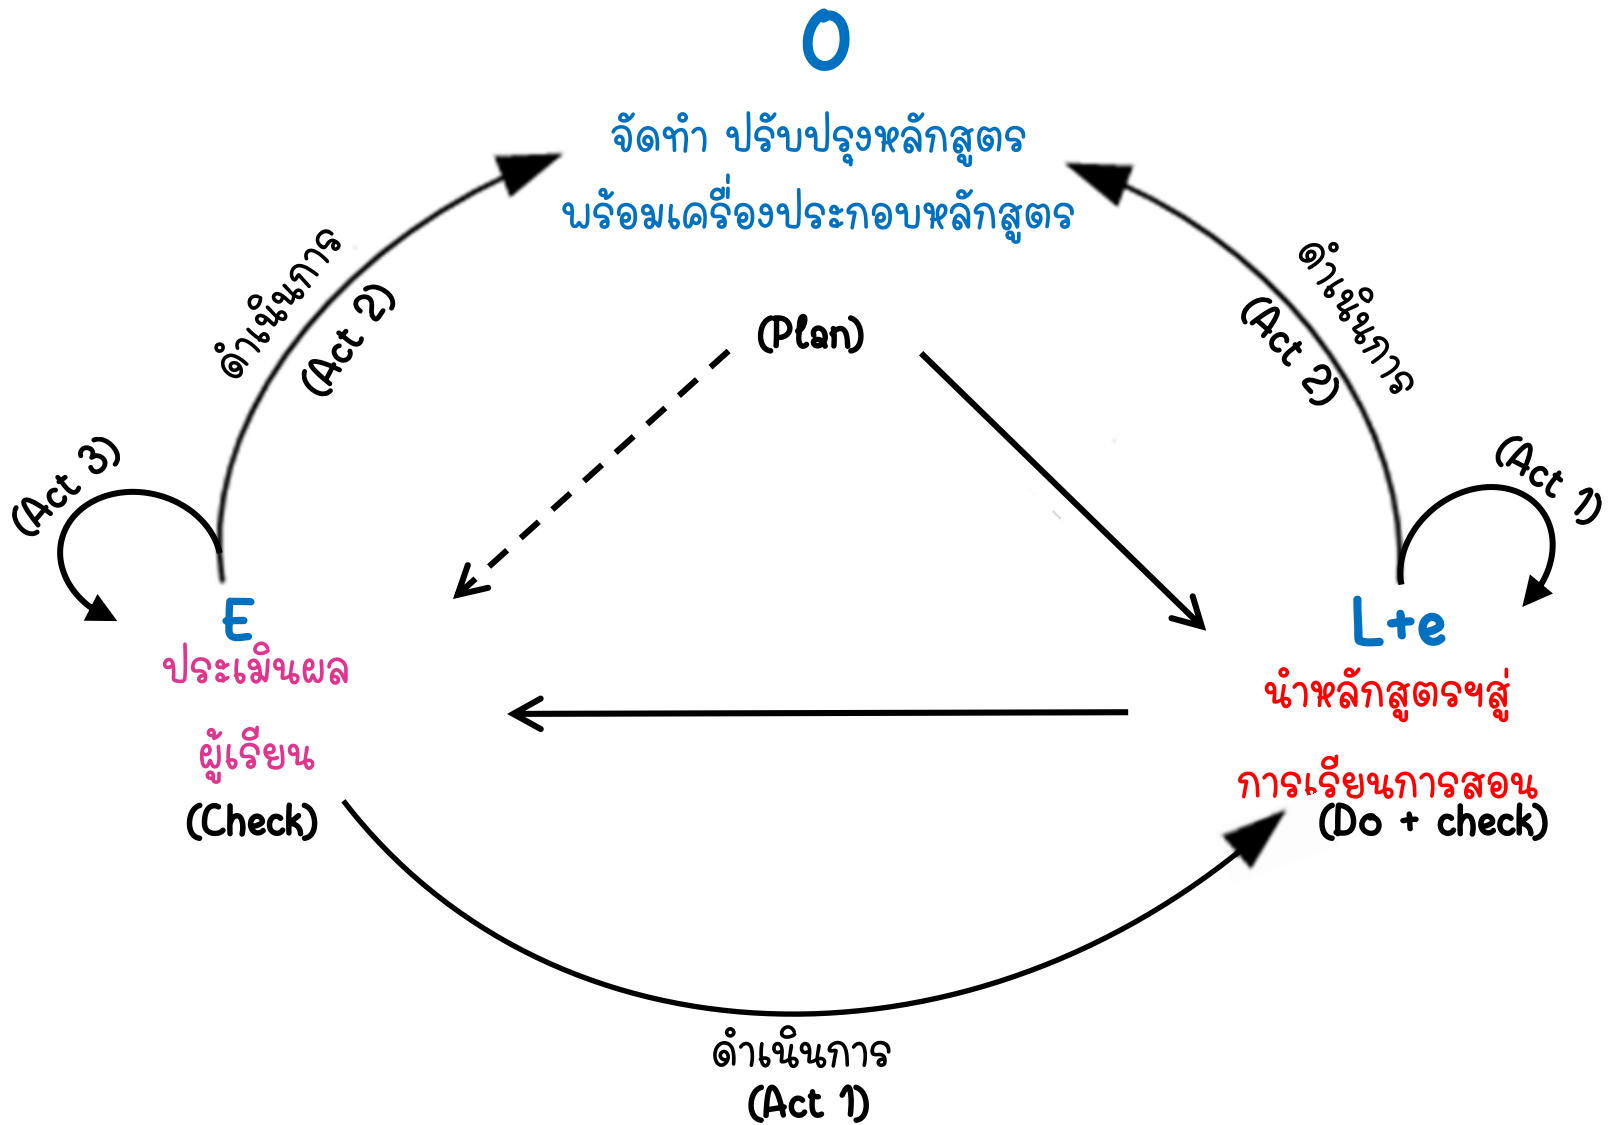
O
จัดทำ ปรับปรุงหลักสูตร
พร้อมเครื่องประกอบหลักสูตร

(Plan)

ดำเนินการ
(Act 2)

ดำเนินการ
(Act 2)

(Act 3)

(Act 1)

E
ประเมินผล
ผู้เรียน
(Check)

L+e
นำหลักสูตรฯสู่
การเรียนการสอน
(Do + check)

ดำเนินการ
(Act 1)